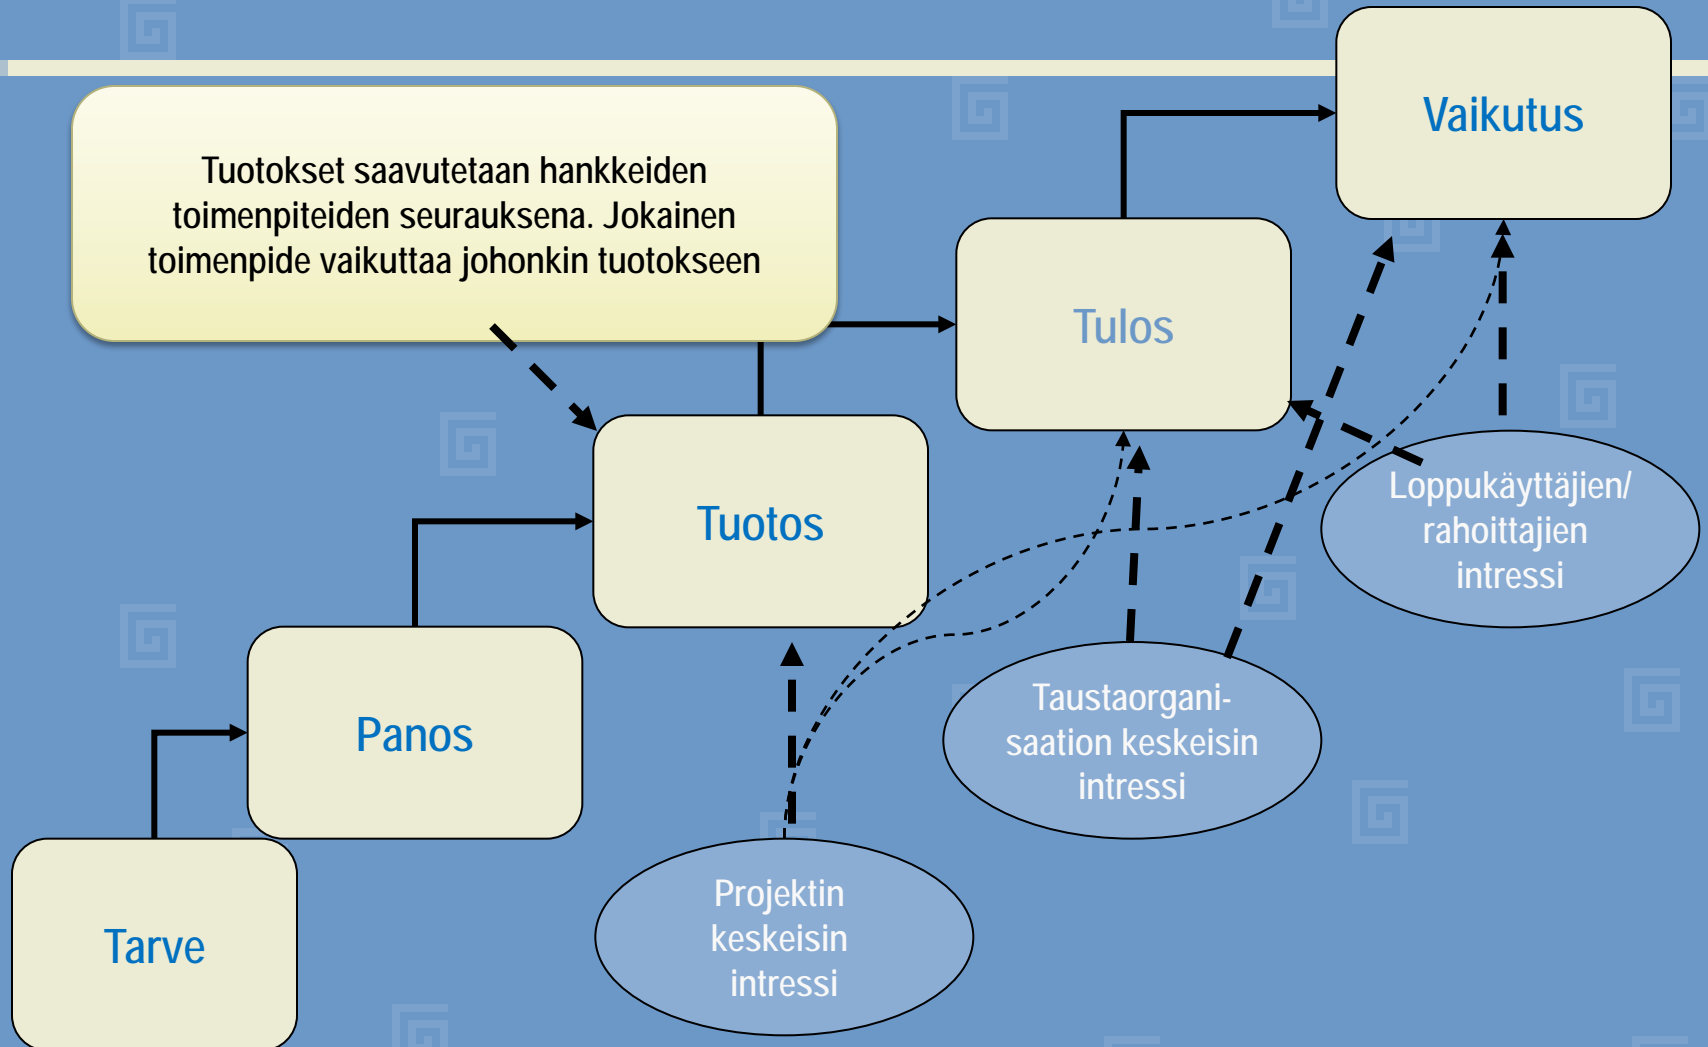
Tuotokset saavutetaan hankkeiden toimenpiteiden seurauksena. Jokainen toimenpide vaikuttaa johonkin tuotokseen

Vaikutus

Tulos

Tuotos

Panos

Tarve

Loppukäyttäjien/ rahoittajien intressi

Taustaorganisaation keskeisin intressi

Projektin keskeisin intressi